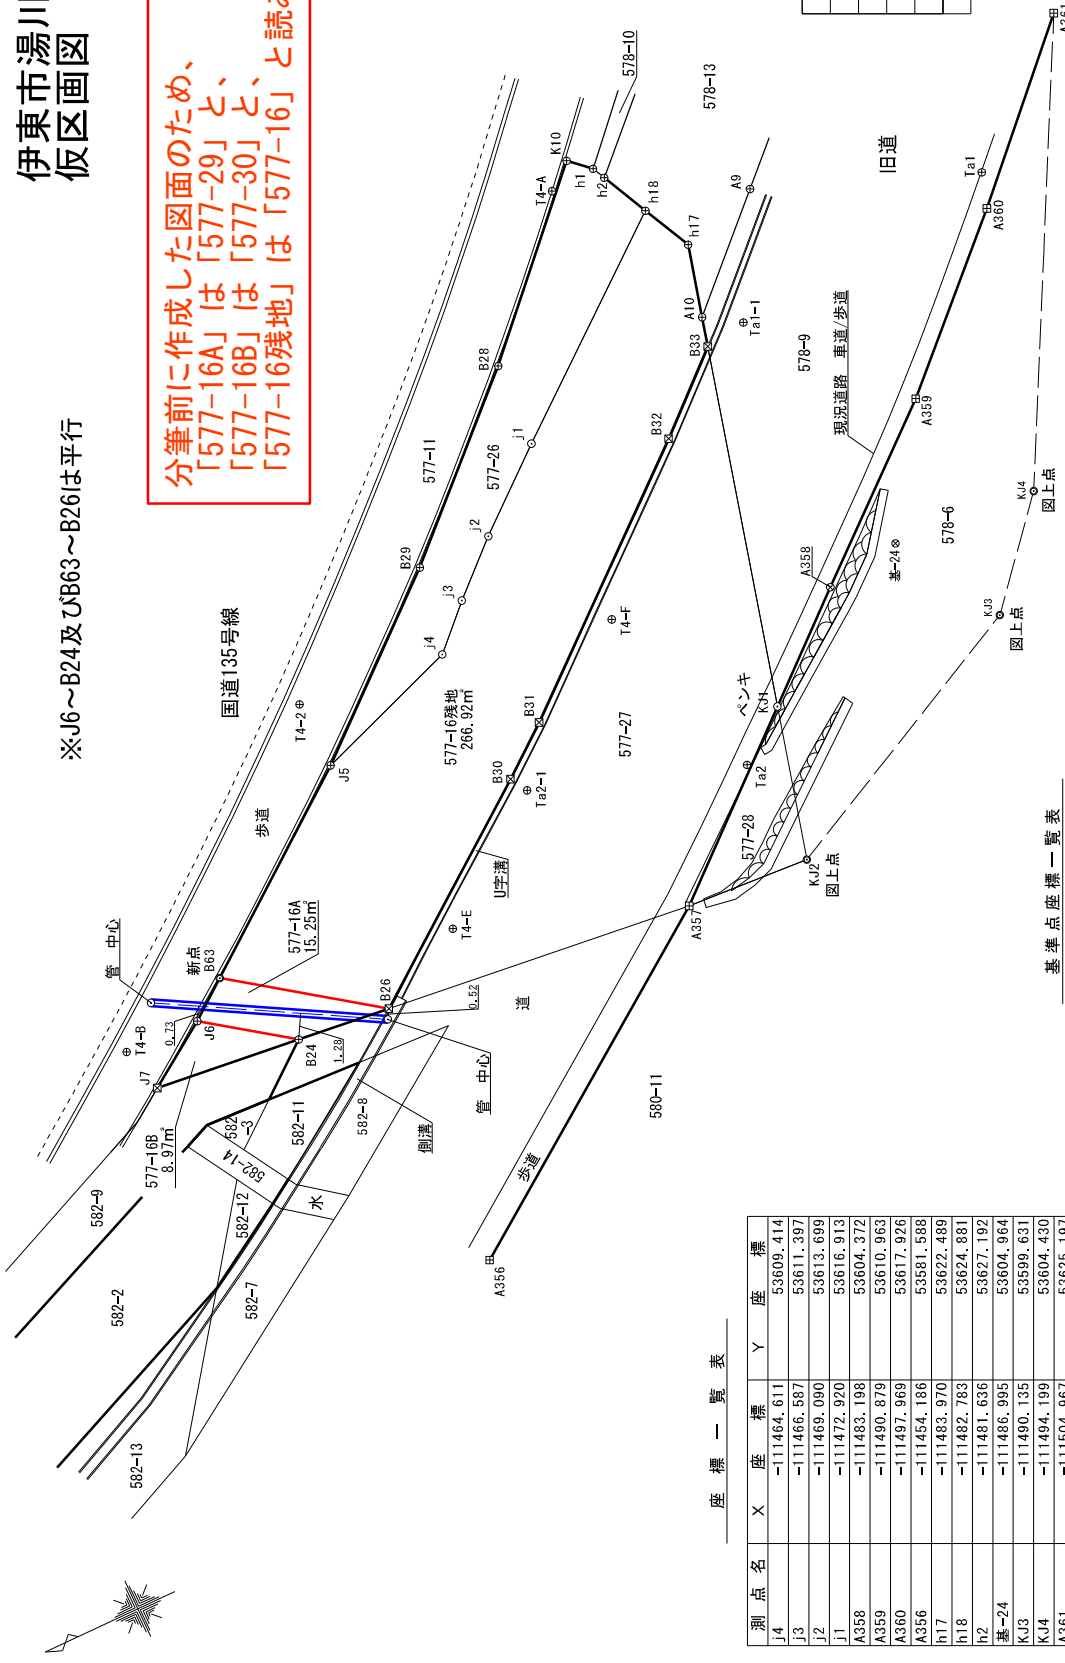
伊東市湯川
仮区画図

※J6～B24及びB63～B26は平行

分筆前に作成した図面のため、
「577-16A」は「577-29」と、
「577-16B」は「577-30」と、
「577-16残地」は「577-16」と読み

578-10
578-13
旧道
K10
T4-A
h1
h2
h18
A9
h17
Ta1
A360
A10
Ta1-1
B33
578-9
現況道路 車道/歩道
A359
B28
577-11
577-26
j1
B32
j2
KJ4
図上点
578-6
B29
j3
A358
基-24
国道135号線
j4
T4-F
KJ3
図上点
ペンキ
KJ1
T4-2
577-16残地
266.92㎡
B31
577-27
J5
B30
Ta2-1
Ta2
577-28
歩道
KJ2
図上点
U字溝
A357
管 中心
新点
B63
577-16A
15.25㎡
T4-E
B26
0.52
道
0.73
J6
T4-B
B24
1.28
管 中心
J7
582-3
582-11
582-8
側溝
580-11
基準点座標一覧表
577-16B
8.97㎡
582-14
582-12
水
歩道
582-9
A356
582-2
582-7
582-13

座標一覧表

| 測点名 | X 座標 | Y 座標 |
|---|---|---|
| j4 | -111464.611 | 53609.414 |
| j3 | -111466.587 | 53611.397 |
| j2 | -111469.090 | 53613.699 |
| j1 | -111472.920 | 53616.913 |
| A358 | -111483.198 | 53604.372 |
| A359 | -111490.879 | 53610.963 |
| A360 | -111497.969 | 53617.926 |
| A356 | -111454.186 | 53581.588 |
| h17 | -111483.970 | 53622.489 |
| h18 | -111482.783 | 53624.881 |
| h2 | -111481.636 | 53627.192 |
| 基-24 | -111486.995 | 53604.964 |
| KJ3 | -111490.135 | 53599.631 |
| KJ4 | -111494.199 | 53604.430 |
| A361 | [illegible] | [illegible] |